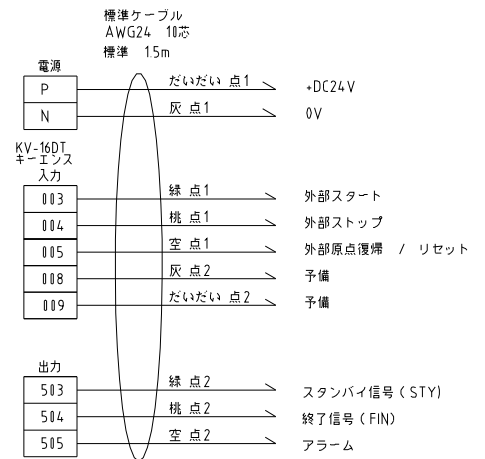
標準ケーブル
AWG24 10芯
標準 1.5m

電源

P
だいだい 点1
+DC24V

N
灰 点1
0V

KV-16DT
キーエンス
入力

003
緑 点1
外部スタート

004
桃 点1
外部ストップ

005
空 点1
外部原点復帰 / リセット

008
灰 点2
予備

009
だいだい 点2
予備

出力

503
緑 点2
スタンバイ信号 (STY)

504
桃 点2
終了信号 (FIN)

505
空 点2
アラーム